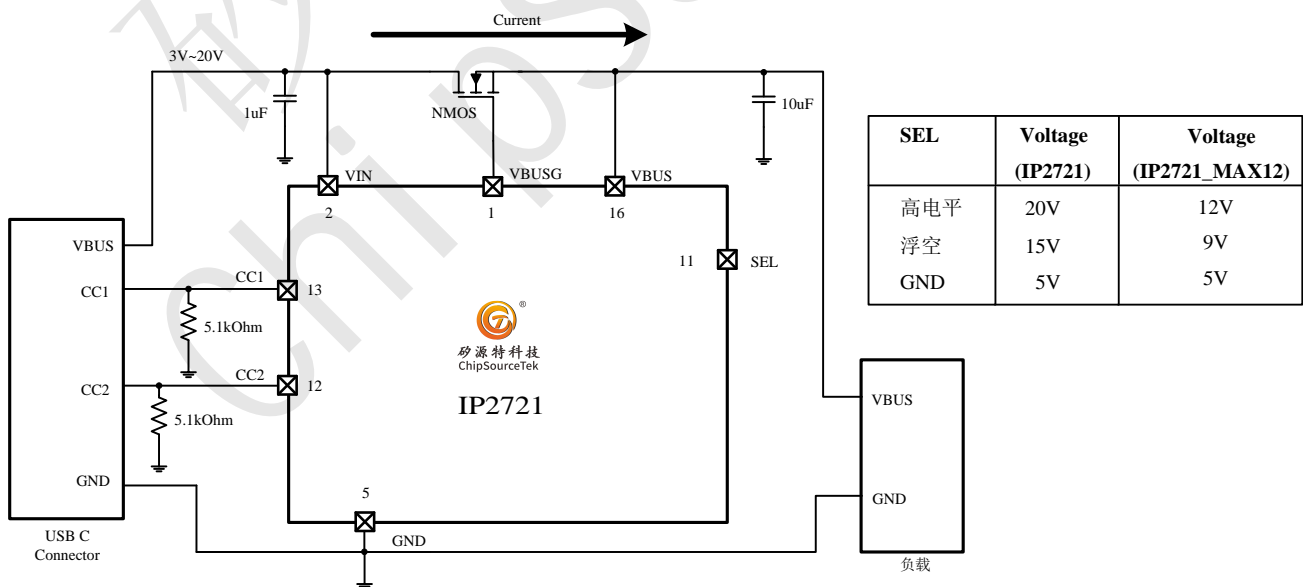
Current

3V~20V

1uF

NMOS

10uF

VIN

VBUSG

VBUS

2

1

16

VBUS

CC1

CC1

13

11

SEL

5.1kOhm

矽源特科技
ChipSourceTek

CC2

CC2

12

IP2721

5.1kOhm

VBUS

GND

GND

5

GND

USB C Connector

GND

负载

| SEL | Voltage (IP2721) | Voltage (IP2721_MAX12) |
|---|---|---|
| 高电平 | 20V | 12V |
| 浮空 | 15V | 9V |
| GND | 5V | 5V |